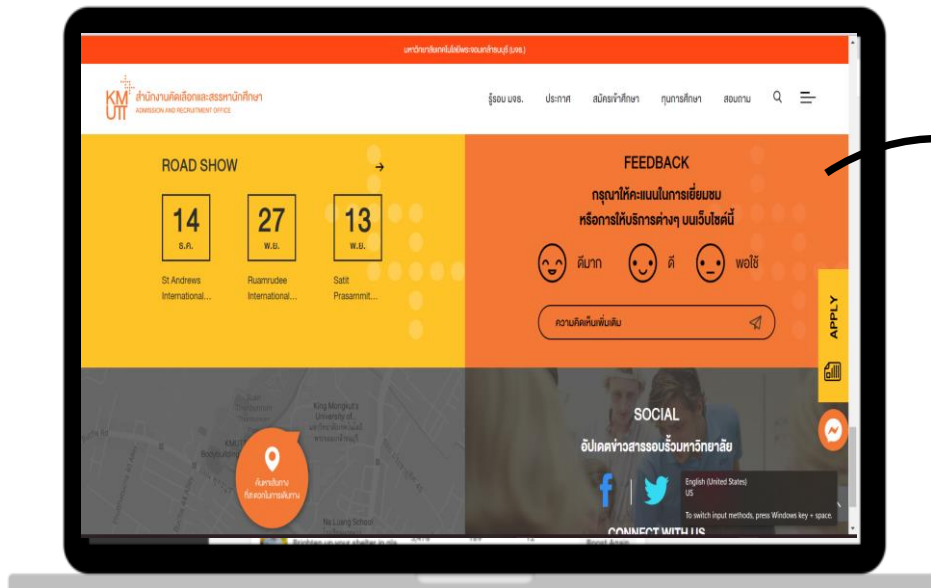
มหาวิทยาลัยเทคโนโลยีพระจอมเกล้าธนบุรี (มจธ.)

KMUTT สำนักงานคัดเลือกและสรรหานักศึกษา ADMISSION AND RECRUITMENT OFFICE

รู้จัก มจธ. ประกาศ สมัครเข้าศึกษา ทุนการศึกษา สอบถาม

ROAD SHOW →

| 14 ธ.ค. | 27 พ.ย. | 13 พ.ย. |
|---|---|---|
| St Andrews International... | Ruamrudee International... | Satit Prasammit... |

FEEDBACK

กรุณาให้คะแนนในการเยี่ยมชม หรือการให้บริการต่างๆ บนเว็บไซต์นี้

ดีมาก ดี พอใช้

ความคิดเห็นเพิ่มเติม

APPLY

King Mongkut's University of...

ค้นหาเส้นทาง ที่สะดวกในการเดินทาง

Na Luang School

SOCIAL

อัปเดตข่าวสารรอบรั้วมหาวิทยาลัย

English (United States)
US

To switch input methods, press Windows key + space.

CONNECT WITH US